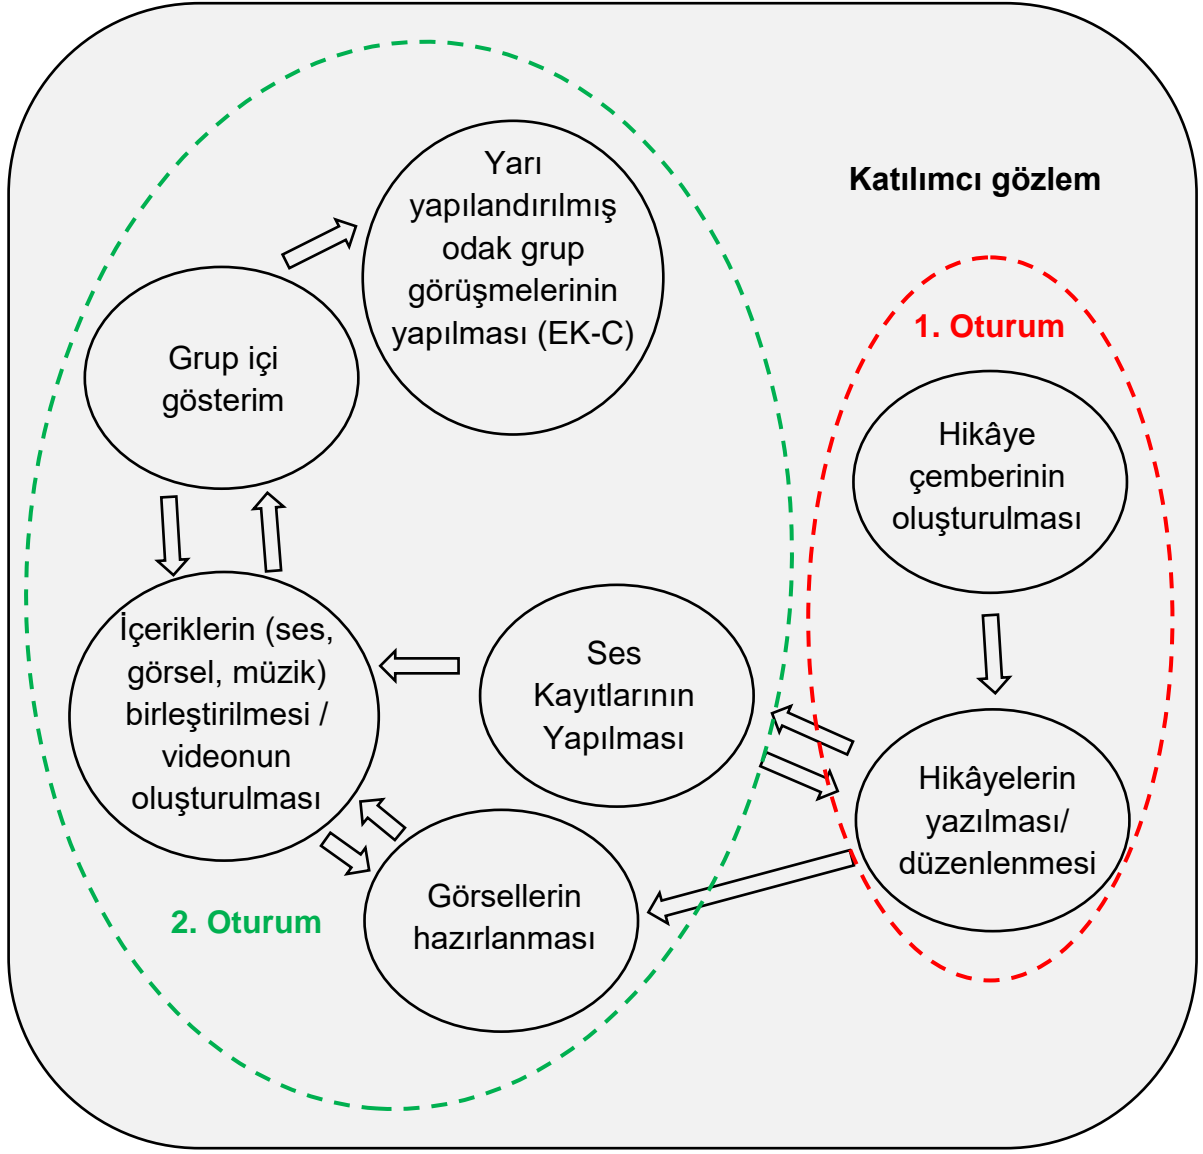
Katılımcı gözlem

Yarı yapılandırılmış odak grup görüşmelerinin yapılması (EK-C)

Grup içi gösterim

1. Oturum

Hikâye çemberinin oluşturulması

İçeriklerin (ses, görsel, müzik) birleştirilmesi / videonun oluşturulması

Ses Kayıtlarının Yapılması

Hikâyelerin yazılması/ düzenlenmesi

2. Oturum

Görsellerin hazırlanması